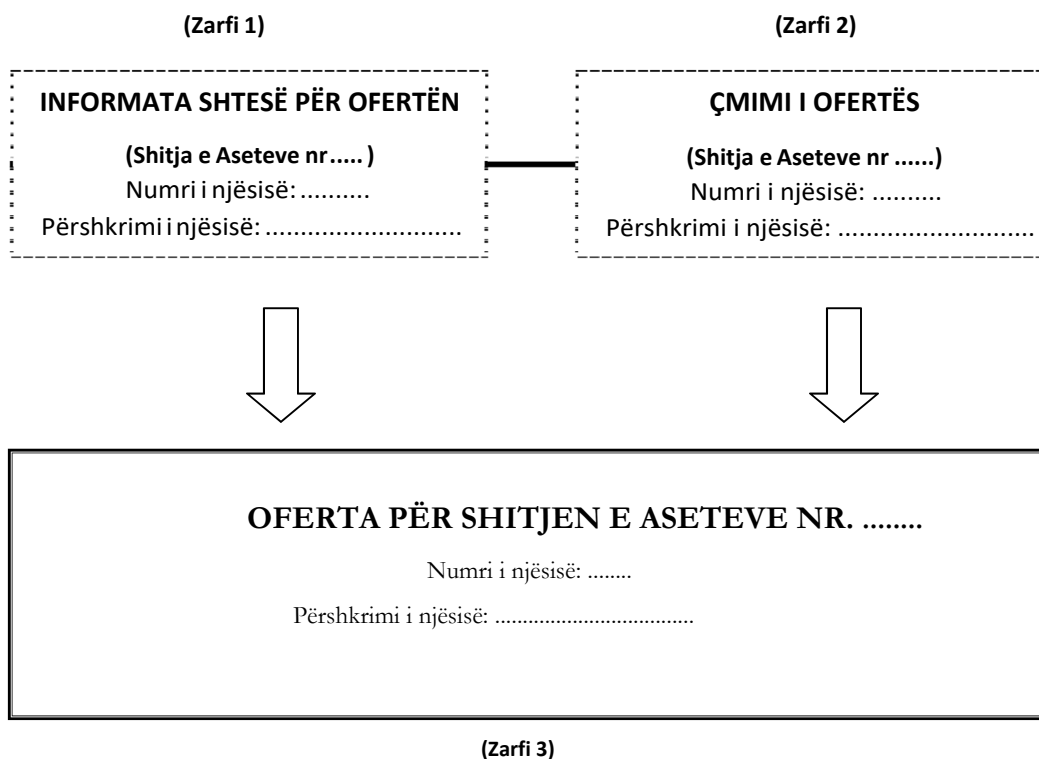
(Zarfi 1)

INFORMATA SHTESË PËR OFERTËN

(Shitja e Aseteve nr..... )

Numri i njësisë: ..........

Përshkrimi i njësisë: ...........................

(Zarfi 2)

ÇMIMI I OFERTËS

(Shitja e Aseteve nr ......)

Numri i njësisë: ..........

Përshkrimi i njësisë: ...........................

OFERTA PËR SHITJEN E ASETEVE NR. ........

Numri i njësisë: ........

Përshkrimi i njësisë: ....................................

(Zarfi 3)